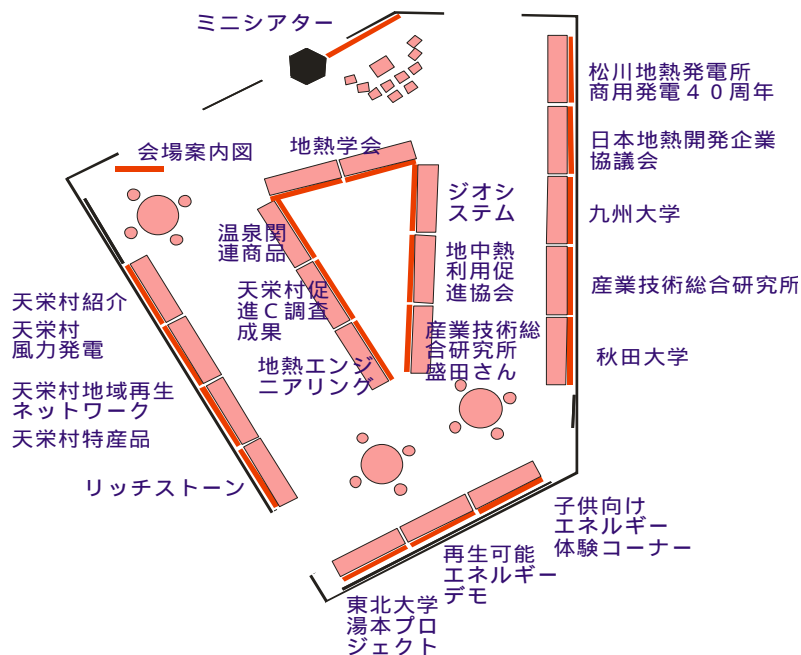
ミニシアター

会場案内図

地熱学会

ジオシステム

松川地熱発電所商用発電40周年

日本地熱開発企業協議会

九州大学

産業技術総合研究所

秋田大学

温泉関連商品

天栄村促進C調査成果

地熱エンジニアリング

地中熱利用促進協会

産業技術総合研究所盛田さん

天栄村紹介

天栄村風力発電

天栄村地域再生ネットワーク

天栄村特産品

リッチストーン

子供向けエネルギー体験コーナー

再生可能エネルギーデモ

東北大学湯本プロジェクト